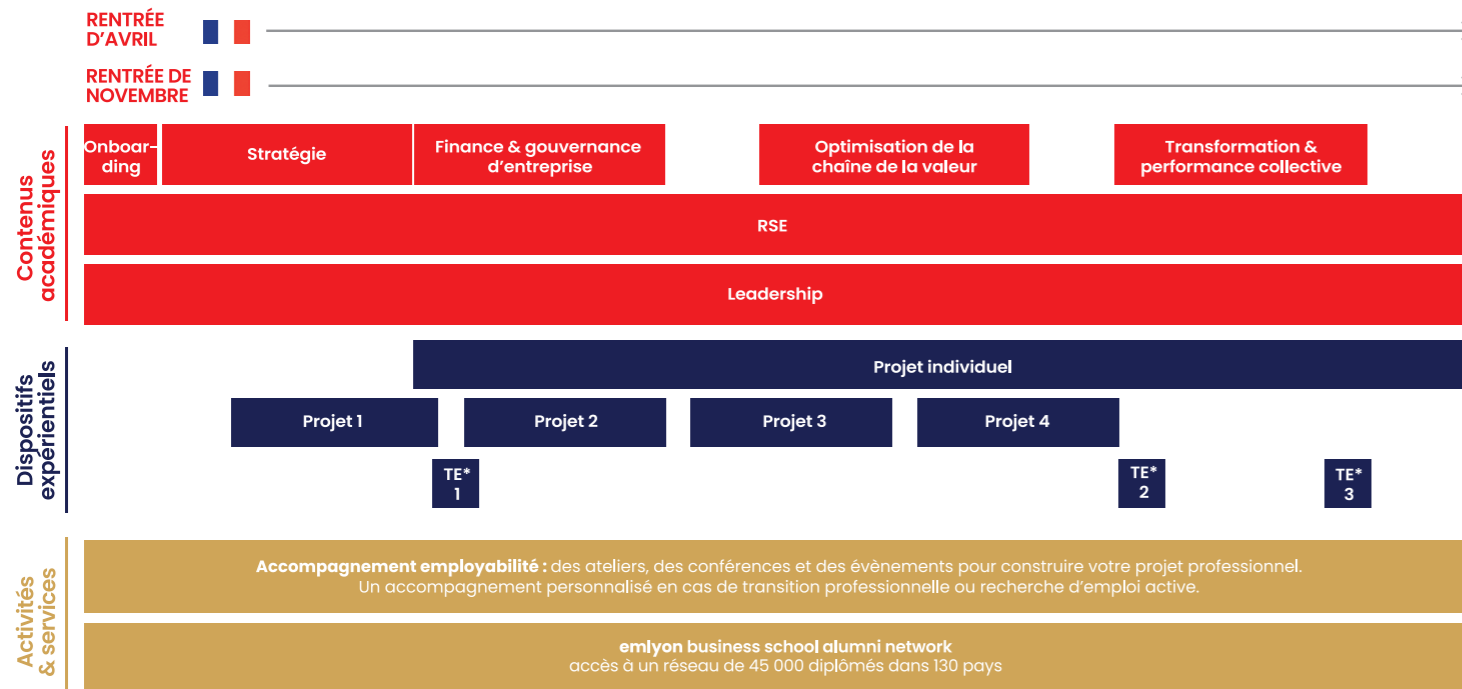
RENTRÉE D'AVRIL

RENTRÉE DE NOVEMBRE

Contenus académiques

Onboarding

Stratégie

Finance & gouvernance d'entreprise

Optimisation de la chaîne de la valeur

Transformation & performance collective

RSE

Leadership

Dispositifs expérientiels

Projet individuel

Projet 1

Projet 2

Projet 3

Projet 4

TE* 1

TE* 2

TE* 3

Activités & services

**Accompagnement employabilité :** des ateliers, des conférences et des évènements pour construire votre projet professionnel. Un accompagnement personnalisé en cas de transition professionnelle ou recherche d'emploi active.

**emlyon business school alumni network**
accès à un réseau de 45 000 diplômés dans 130 pays